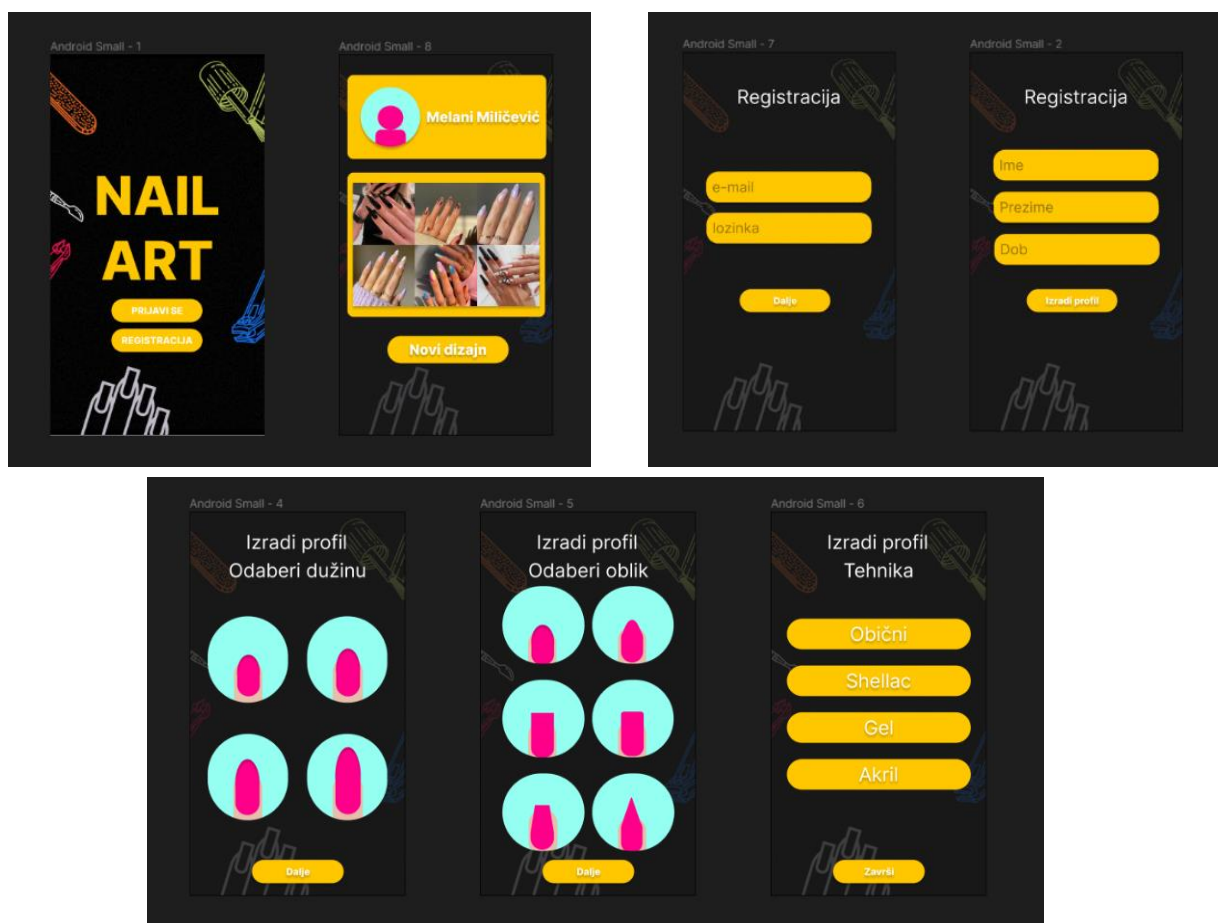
Android Small - 1

NAIL ART

PRIJAVI SE

REGISTRACIJA

Android Small - 8

Melani Miličević

Novi dizajn

Android Small - 7

Registracija

e-mail

lozinka

Dalje

Android Small - 2

Registracija

Ime

Prezime

Dob

Izradi profil

Android Small - 4

Izradi profil
Odaberi dužinu

Dalje

Android Small - 5

Izradi profil
Odaberi oblik

Dalje

Android Small - 6

Izradi profil
Tehnika

Obični

Shellac

Gel

Akril

Završi